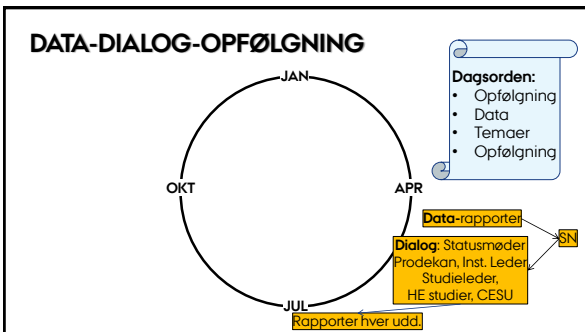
DATA-DIALOG-OPFØLGNING

JAN

OKT

APR

JUL

Dagsorden:
- Opfølgning
- Data
- Temaer
- Opfølgning

Data-rapporter

SN

Dialog: Statusmøder Prodekan, Inst. Leder, Studieleder, HE studier, CESU

Rapporter hver udd.